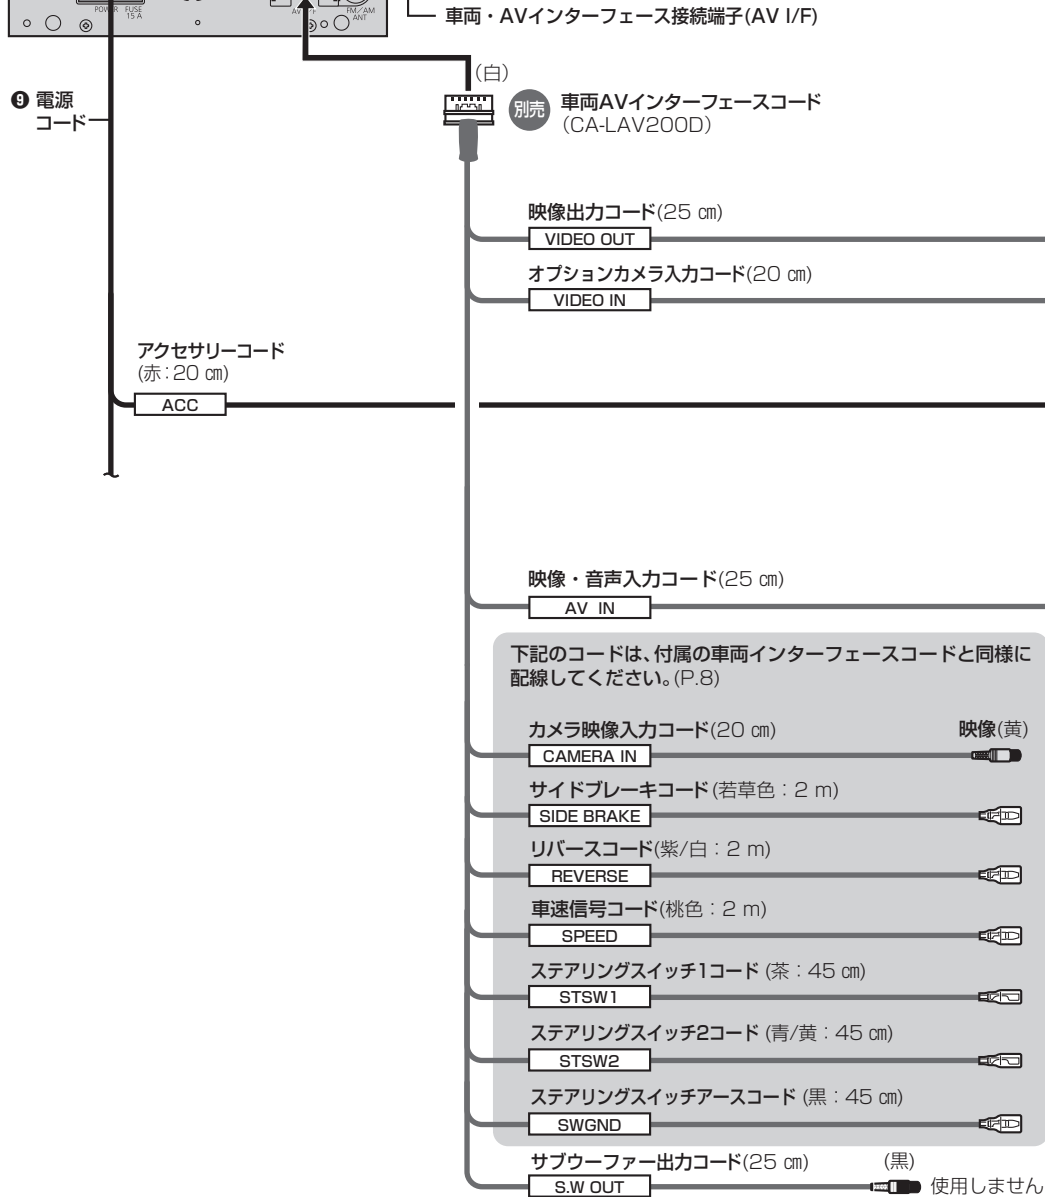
POWER FUSE 15 A

AV I/F

FM/AM ANT

車両・AVインターフェース接続端子(AV I/F)

(白)

❾ 電源コード

別売 車両AVインターフェースコード (CA-LAV200D)

映像出力コード(25 ㎝)

VIDEO OUT

オプションカメラ入力コード(20 ㎝)

VIDEO IN

アクセサリーコード (赤：20 ㎝)

ACC

映像・音声入力コード(25 ㎝)

AV IN

下記のコードは、付属の車両インターフェースコードと同様に配線してください。(P.8)

カメラ映像入力コード(20 ㎝)

映像(黄)

CAMERA IN

サイドブレーキコード (若草色：2 m)

SIDE BRAKE

リバースコード(紫/白：2 m)

REVERSE

車速信号コード(桃色：2 m)

SPEED

ステアリングスイッチ1コード (茶：45 ㎝)

STSW1

ステアリングスイッチ2コード (青/黄：45 ㎝)

STSW2

ステアリングスイッチアースコード (黒：45 ㎝)

SWGND

サブウーファー出力コード(25 ㎝)

(黒)

S.W OUT

使用しません